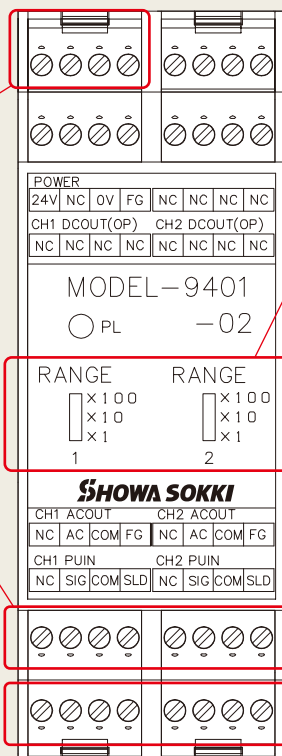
POWER

| 24V | NC | 0V | FG | NC | NC | NC | NC |
|---|---|---|---|---|---|---|---|

CH1 DCOUT(OP) CH2 DCOUT(OP)

| NC | NC | NC | NC | NC | NC | NC | NC |
|---|---|---|---|---|---|---|---|

MODEL−9401

PL −02

RANGE
×100
×10
×1
1

RANGE
×100
×10
×1
2

SHOWA SOKKI

CH1 ACOUT CH2 ACOUT

| NC | AC | COM | FG | NC | AC | COM | FG |
|---|---|---|---|---|---|---|---|

CH1 PUIN CH2 PUIN

| NC | SIG | COM | SLD | NC | SIG | COM | SLD |
|---|---|---|---|---|---|---|---|